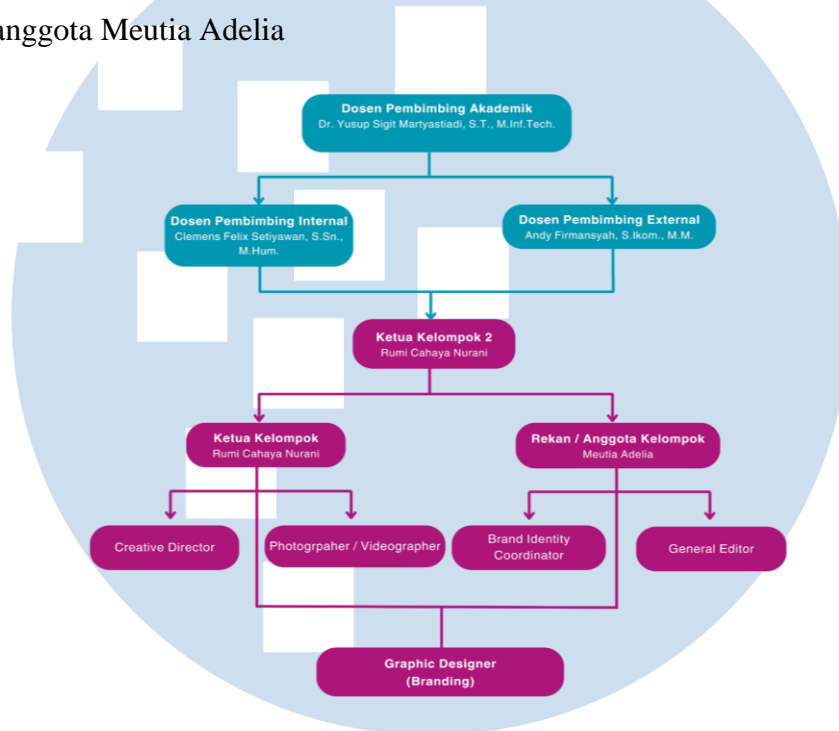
nggota Meutia Adelia

Dosen Pembimbing Akademik
Dr. Yusup Sigit Martyastiadi, S.T., M.Inf.Tech.

Dosen Pembimbing Internal
Clemens Felix Setiyawan, S.Sn., M.Hum.

Dosen Pembimbing External
Andy Firmansyah, S.Ikom., M.M.

Ketua Kelompok 2
Rumi Cahaya Nurani

Ketua Kelompok
Rumi Cahaya Nurani

Rekan / Anggota Kelompok
Meutia Adelia

Creative Director

Photogrpaher / Videographer

Brand Identity Coordinator

General Editor

Graphic Designer
(Branding)